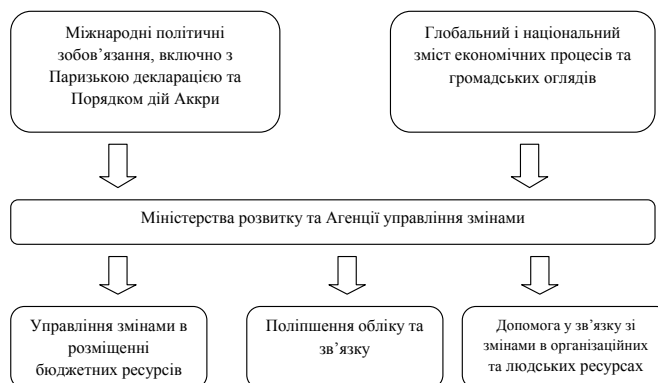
Міжнародні політичні зобов'язання, включно з Паризькою декларацією та Порядком дій Аккри

Глобальний і національний зміст економічних процесів та громадських оглядів

Міністерства розвитку та Агенції управління змінами

Управління змінами в розміщенні бюджетних ресурсів

Поліпшення обліку та зв'язку

Допомога у зв'язку зі змінами в організаційних та людських ресурсах